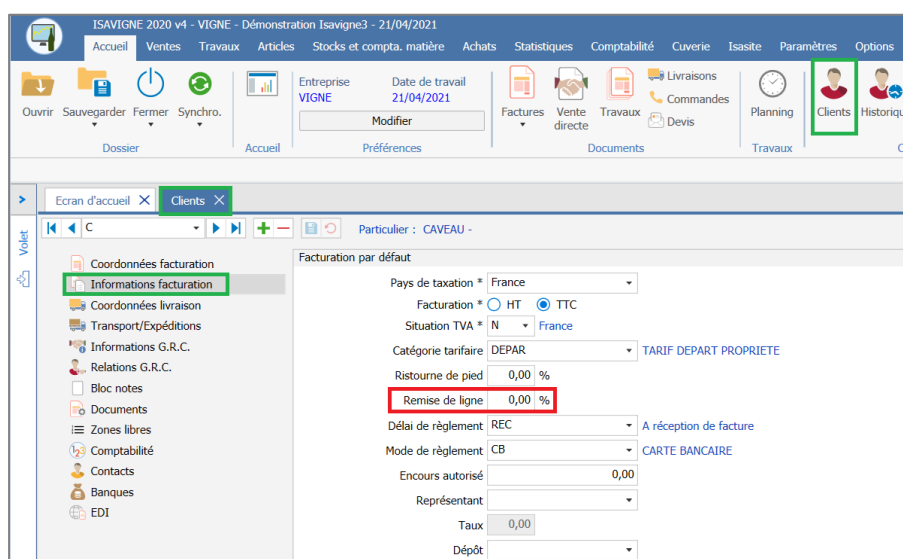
ISAVIGNE 2020 v4 - VIGNE - Démonstration Isavigne3 - 21/04/2021

Accueil Ventes Travaux Articles Stocks et compta. matière Achats Statistiques Comptabilité Cuverie Isasite Paramètres Options

Ouvrir Sauvegarder Fermer Synchro.
Dossier

Accueil

Entreprise VIGNE
Date de travail 21/04/2021
Modifier
Préférences

Factures Vente directe Travaux Livraisons Commandes Devis
Documents

Planning
Travaux

Clients Historique

Ecran d'accueil Clients

Volet

C

Particulier : CAVEAU -

Coordonnées facturation
Informations facturation
Coordonnées livraison
Transport/Expéditions
Informations G.R.C.
Relations G.R.C.
Bloc notes
Documents
Zones libres
Comptabilité
Contacts
Banques
EDI

Facturation par défaut

Pays de taxation * France
Facturation * HT TTC
Situation TVA * N France
Catégorie tarifaire DEPAR TARIF DEPART PROPRIETE
Ristourne de pied 0,00 %
Remise de ligne 0,00 %
Délai de règlement REC A réception de facture
Mode de règlement CB CARTE BANCAIRE
Encours autorisé 0,00
Représentant
Taux 0,00
Dépôt